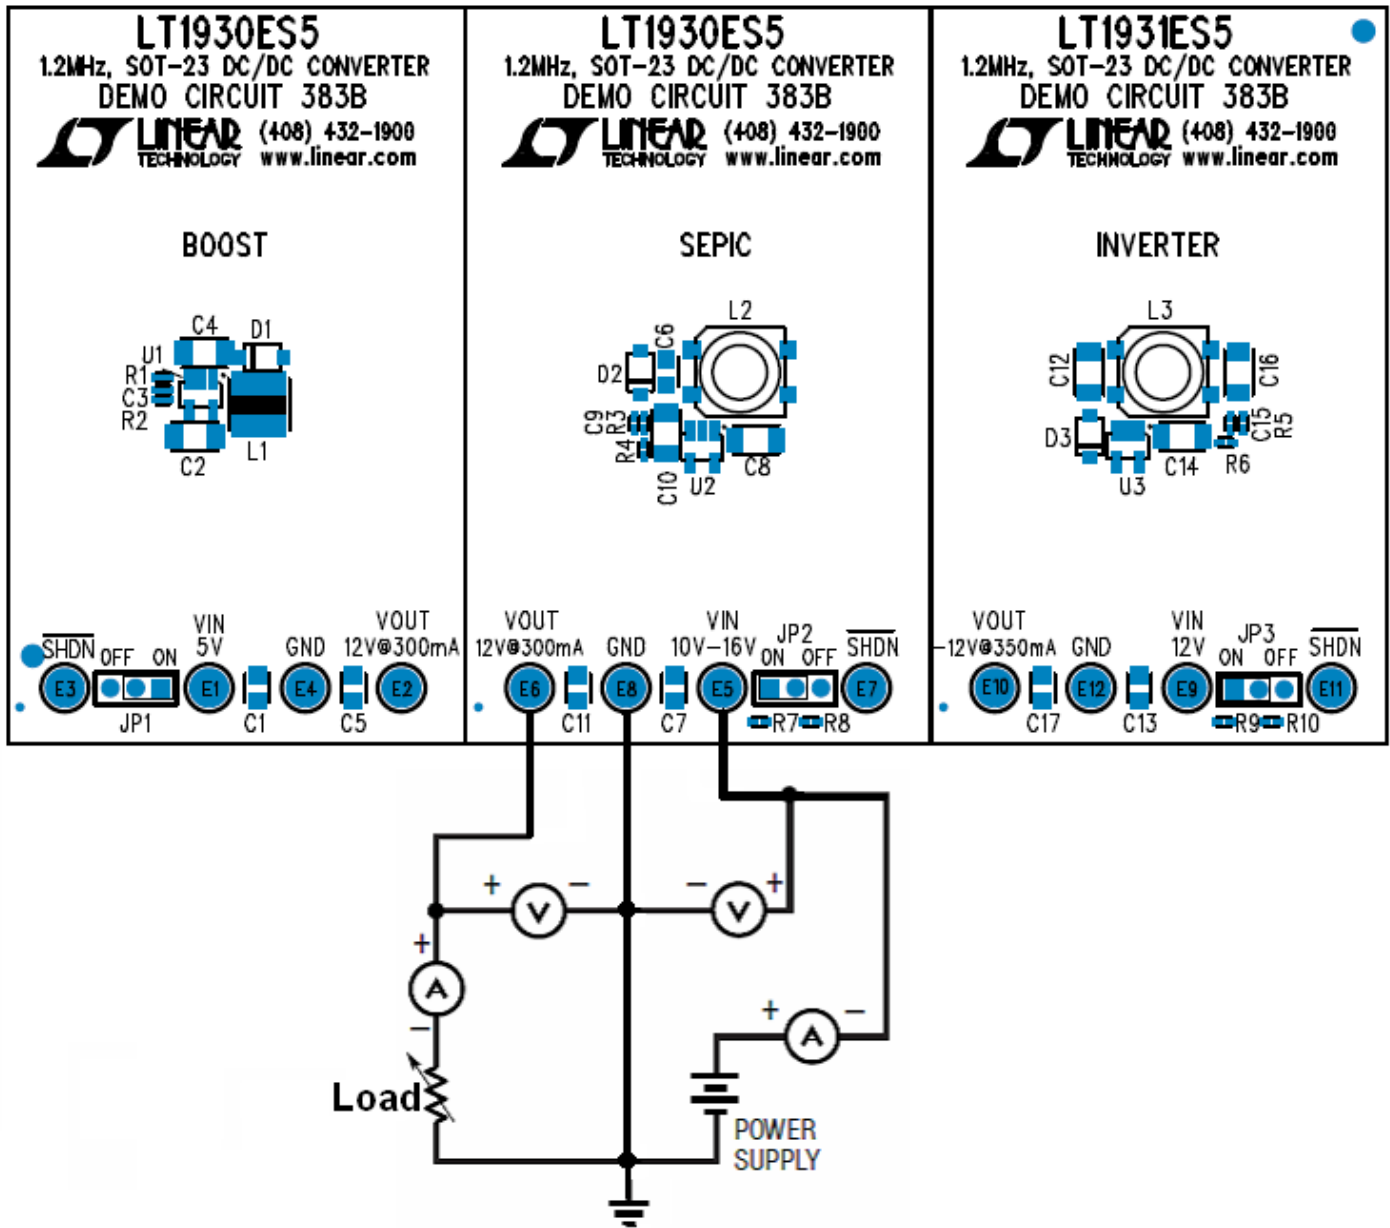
LT1930ES5
1.2MHz, SOT-23 DC/DC CONVERTER
DEMO CIRCUIT 383B
LINEAR TECHNOLOGY (408) 432-1900 www.linear.com

BOOST

C4 D1 U1 R1 C3 R2 C2 L1

$\overline{SHDN}$ OFF ON E3 JP1 VIN 5V E1 C1 GND E4 C5 VOUT 12V@300mA E2

LT1930ES5
1.2MHz, SOT-23 DC/DC CONVERTER
DEMO CIRCUIT 383B
LINEAR TECHNOLOGY (408) 432-1900 www.linear.com

SEPIC

L2 C6 D2 C9 R3 R4 C10 U2 C8

VOUT 12V@300mA E6 C11 GND E8 C7 VIN 10V–16V E5 JP2 ON OFF R7 R8 $\overline{SHDN}$ E7

LT1931ES5
1.2MHz, SOT-23 DC/DC CONVERTER
DEMO CIRCUIT 383B
LINEAR TECHNOLOGY (408) 432-1900 www.linear.com

INVERTER

L3 C12 C16 D3 C15 R5 C14 R6 U3

VOUT –12V@350mA E10 C17 GND E12 C13 VIN 12V E9 JP3 ON OFF R9 R10 $\overline{SHDN}$ E11

+ V – – V + + A – + A –

Load

POWER SUPPLY